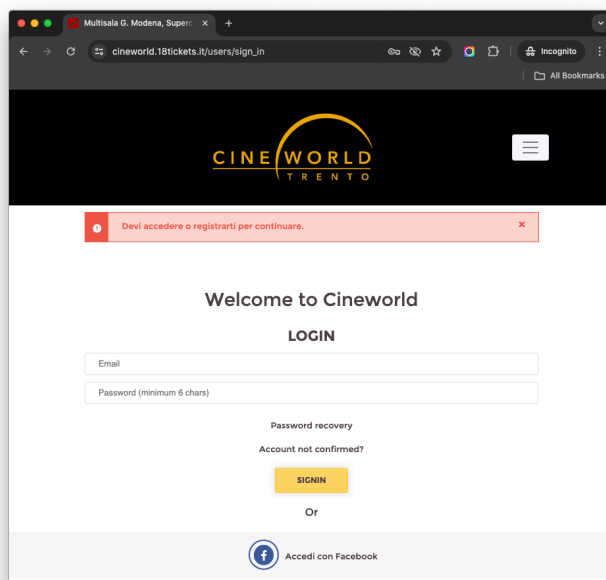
Multisala G. Modena, Superc ×
+
cineworld.18tickets.it/users/sign_in
Incognito
All Bookmarks

CINEWORLD
TRENTO

Devi accedere o registrarti per continuare.
×

Welcome to Cineworld

LOGIN

Email
Password (minimum 6 chars)

Password recovery

Account not confirmed?

SIGNIN

Or

Accedi con Facebook